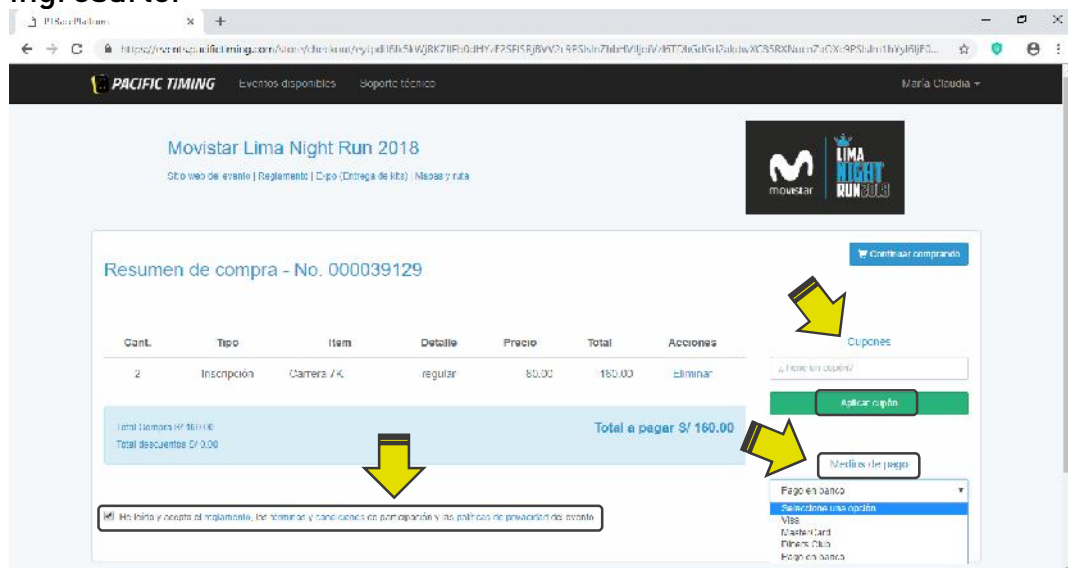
ingresar te:

PTSes Platform ×

https://events.pacifictiming.com/store/checkout/...

PACIFIC TIMING Eventos disponibles Soporte técnico María Claudia

Movistar Lima Night Run 2018

Sitio web del evento | Reglamento | Expo (Entrega de kits) | Mapas y ruta

movistar LIMA NIGHT RUN 2018

Continuar comprando

Resumen de compra - No. 000039129

| Cant. | Tipo | Item | Detalle | Precio | Total | Acciones |
|---|---|---|---|---|---|---|
| 2 | Inscripción | Carrera 7K | regular | 80.00 | 160.00 | Eliminar |

Cupones

¿Tiene un cupón?

Aplicar cupón

Total Compra: S/ 160.00
Total descuentos S/ 0.00

Total a pagar S/ 160.00

Medios de pago

Pago en banco

Seleccione una opción
Visa
MasterCard
Diners Club
Pago en banco

He leído y acepto el reglamento, los términos y condiciones de participación y las políticas de privacidad del evento